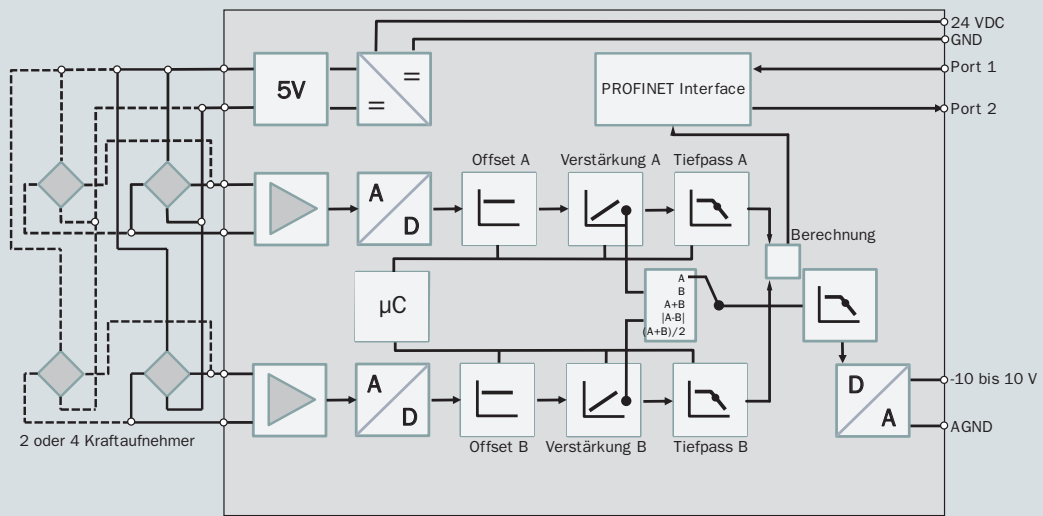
24 VDC
GND
Port 1
Port 2
5V
=
=
PROFINET Interface
Offset A
Verstärkung A
Tiefpass A
A
D
Berechnung
μC
A
B
A+B
|A-B|
(A+B)/2
A
D
Offset B
Verstärkung B
Tiefpass B
D
A
-10 bis 10 V
AGND
2 oder 4 Kraftaufnehmer